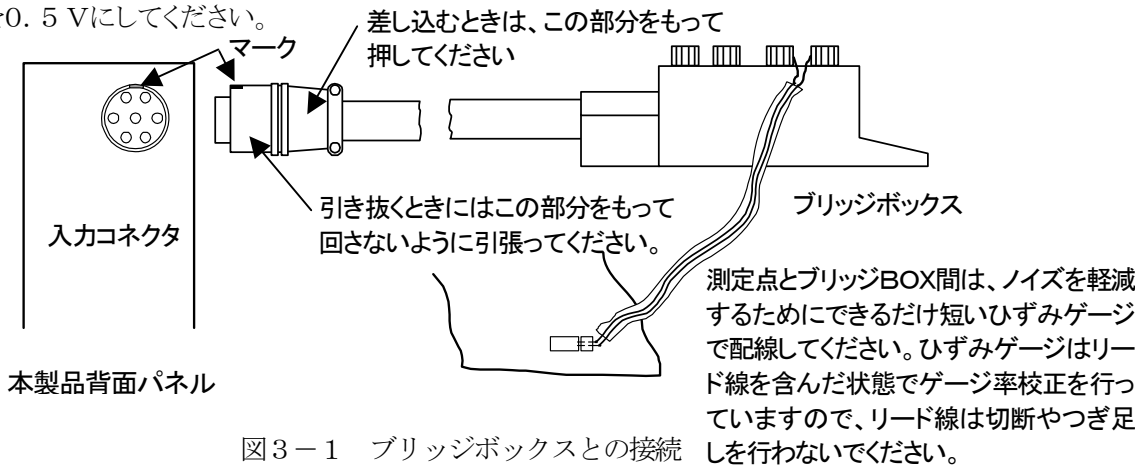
+0．5 Vにしてください。

差し込むときは、この部分をもって押してください

マーク

入力コネクタ

引き抜くときにはこの部分をもって回さないように引張ってください。

ブリッジボックス

測定点とブリッジBOX間は、ノイズを軽減するためにできるだけ短いひずみゲージで配線してください。ひずみゲージはリード線を含んだ状態でゲージ率校正を行っていますので、リード線は切断やつぎ足しを行わないでください。

本製品背面パネル

図3－1　ブリッジボックスとの接続